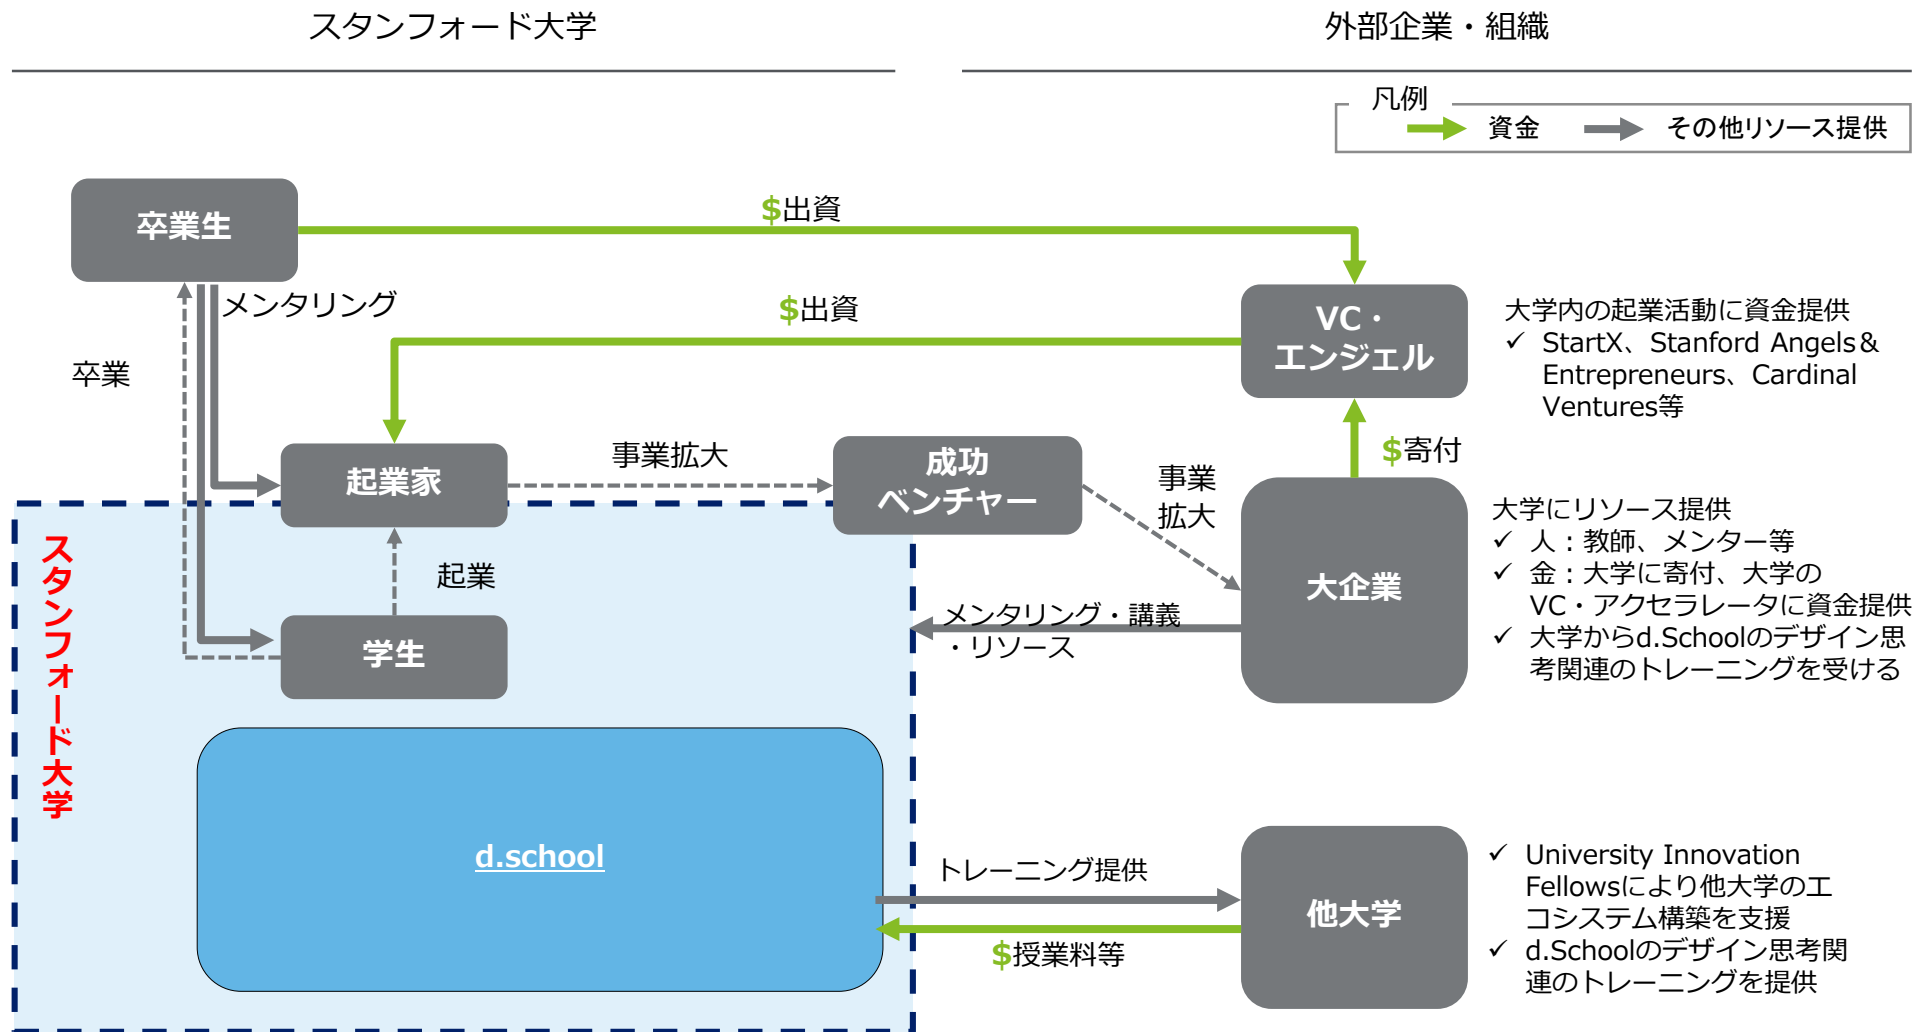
スタンフォード大学

外部企業・組織

凡例
資金
その他リソース提供

卒業生

$出資

メンタリング

卒業

$出資

VC・エンジェル

大学内の起業活動に資金提供
✓ StartX、Stanford Angels＆Entrepreneurs、Cardinal Ventures等

起業家

事業拡大

成功ベンチャー

事業拡大

$寄付

大企業

大学にリソース提供
✓ 人：教師、メンター等
✓ 金：大学に寄付、大学のVC・アクセラレータに資金提供
✓ 大学からd.Schoolのデザイン思考関連のトレーニングを受ける

スタンフォード大学

起業

学生

メンタリング・講義・リソース

d.school

トレーニング提供

$授業料等

他大学

✓ University Innovation Fellowsにより他大学のエコシステム構築を支援
✓ d.Schoolのデザイン思考関連のトレーニングを提供